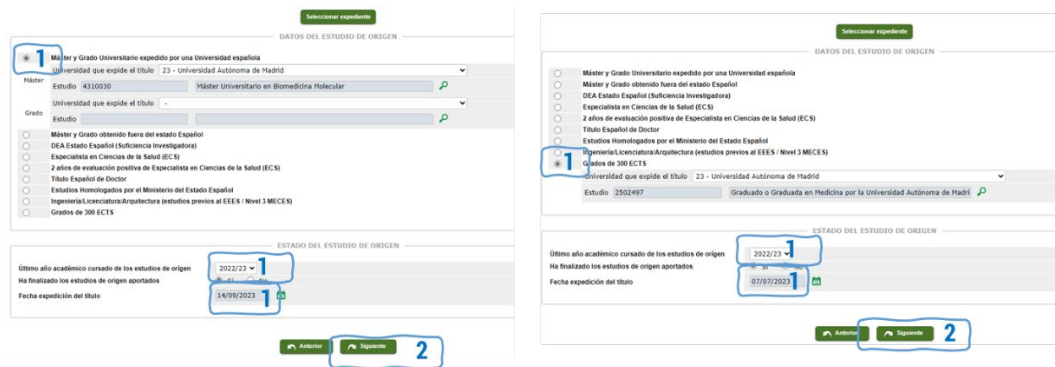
Seleccionar expediente

DATOS DEL ESTUDIO DE ORIGEN

1

Máster y Grado Universitario expedido por una Universidad española

Máster

Universidad que expide el título 23 - Universidad Autónoma de Madrid

Estudio 4310030 Máster Universitario en Biomedicina Molecular

Grado

Universidad que expide el título -

Estudio

Máster y Grado obtenido fuera del estado Español

DEA Estado Español (Suficiencia Investigadora)

Especialista en Ciencias de la Salud (ECS)

2 años de evaluación positiva de Especialista en Ciencias de la Salud (ECS)

Título Español de Doctor

Estudios Homologados por el Ministerio del Estado Español

Ingeniería/Licenciatura/Arquitectura (estudios previos al EEES / Nivel 3 MECES)

Grados de 300 ECTS

ESTADO DEL ESTUDIO DE ORIGEN

Último año académico cursado de los estudios de origen 2022/23 1

Ha finalizado los estudios de origen aportados Sí No

Fecha expedición del título 14/09/2023 1

Anterior Siguiente 2

Seleccionar expediente

DATOS DEL ESTUDIO DE ORIGEN

Máster y Grado Universitario expedido por una Universidad española

Máster y Grado obtenido fuera del estado Español

DEA Estado Español (Suficiencia Investigadora)

Especialista en Ciencias de la Salud (ECS)

2 años de evaluación positiva de Especialista en Ciencias de la Salud (ECS)

Título Español de Doctor

Estudios Homologados por el Ministerio del Estado Español

Ingeniería/Licenciatura/Arquitectura (estudios previos al EEES / Nivel 3 MECES)

1

Grados de 300 ECTS

Universidad que expide el título 23 - Universidad Autónoma de Madrid

Estudio 2502497 Graduado o Graduada en Medicina por la Universidad Autónoma de Madri

ESTADO DEL ESTUDIO DE ORIGEN

Último año académico cursado de los estudios de origen 2022/23 1

Ha finalizado los estudios de origen aportados Sí

Fecha expedición del título 07/07/2023 1

Anterior Siguiente 2